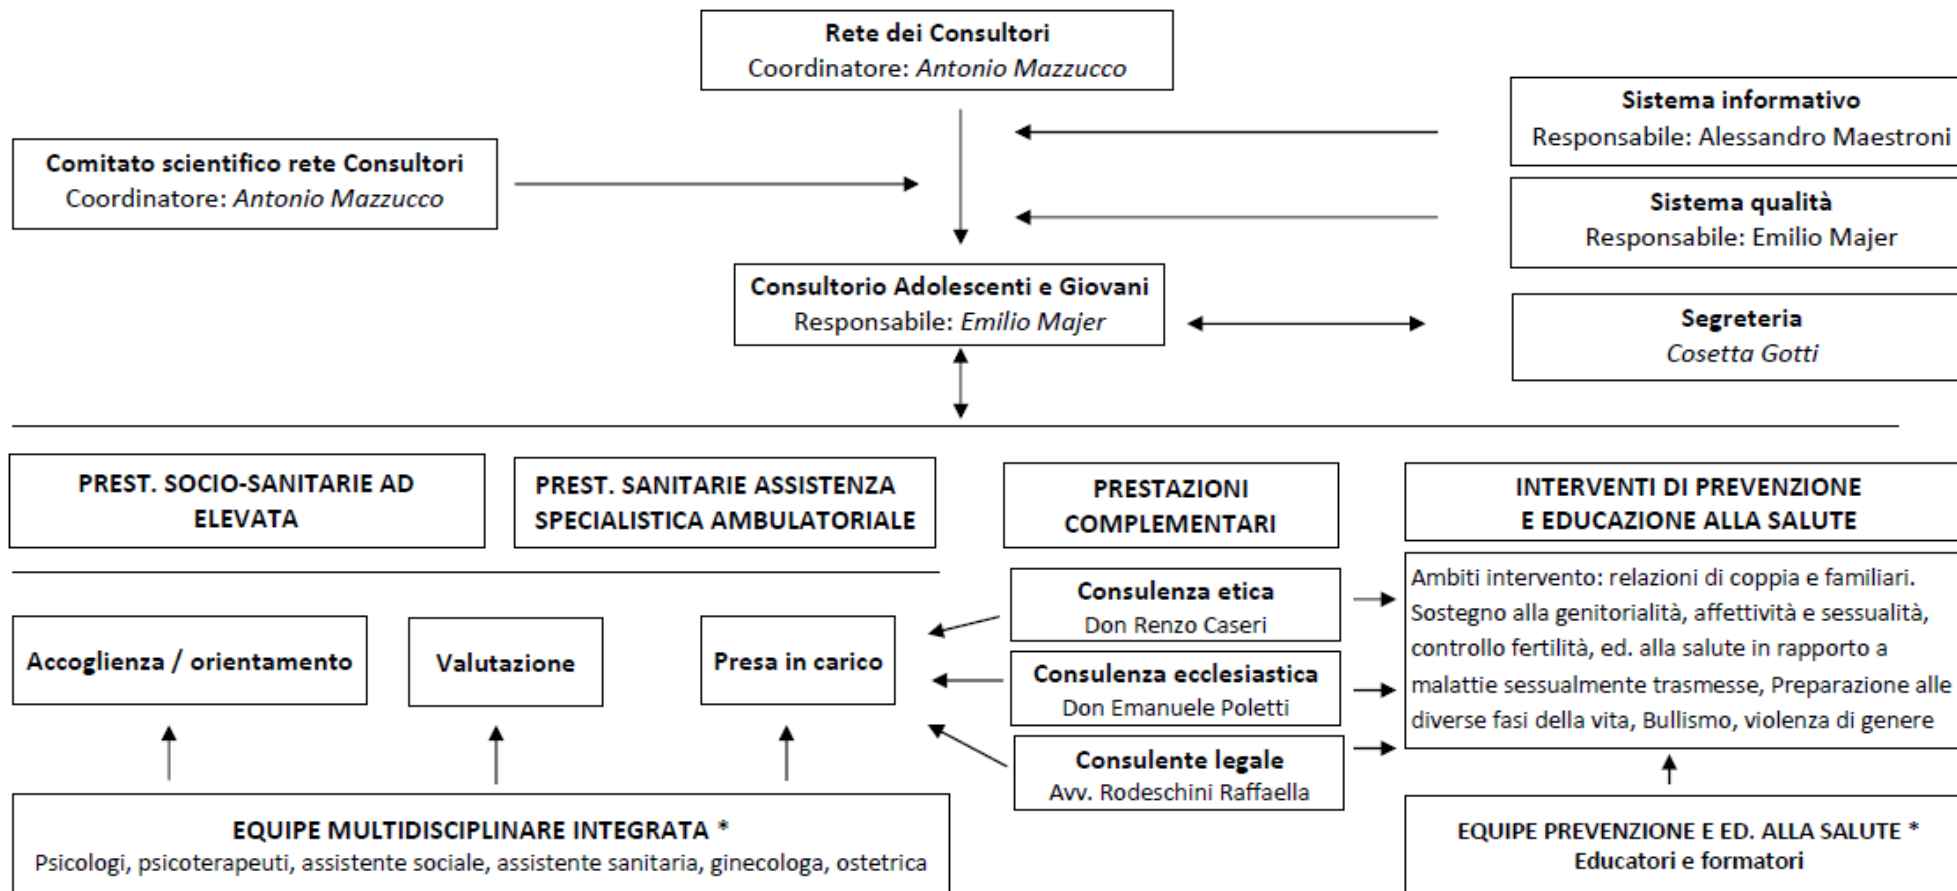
**Rete dei Consultori**
Coordinatore: *Antonio Mazzucco*

**Sistema informativo**
Responsabile: Alessandro Maestroni

**Comitato scientifico rete Consultori**
Coordinatore: *Antonio Mazzucco*

**Sistema qualità**
Responsabile: Emilio Majer

**Consultorio Adolescenti e Giovani**
Responsabile: *Emilio Majer*

**Segreteria**
*Cosetta Gotti*

**PREST. SOCIO-SANITARIE AD ELEVATA**

**PREST. SANITARIE ASSISTENZA SPECIALISTICA AMBULATORIALE**

**PRESTAZIONI COMPLEMENTARI**

**INTERVENTI DI PREVENZIONE E EDUCAZIONE ALLA SALUTE**

**Consulenza etica**
Don Renzo Caseri

**Consulenza ecclesiastica**
Don Emanuele Poletti

**Consulente legale**
Avv. Rodeschini Raffaella

Ambiti intervento: relazioni di coppia e familiari. Sostegno alla genitorialità, affettività e sessualità, controllo fertilità, ed. alla salute in rapporto a malattie sessualmente trasmesse, Preparazione alle diverse fasi della vita, Bullismo, violenza di genere

**Accoglienza / orientamento**

**Valutazione**

**Presa in carico**

**EQUIPE MULTIDISCIPLINARE INTEGRATA \***
Psicologi, psicoterapeuti, assistente sociale, assistente sanitaria, ginecologa, ostetrica

EQUIPE PREVENZIONE E ED. ALLA SALUTE \*
**Educatori e formatori**